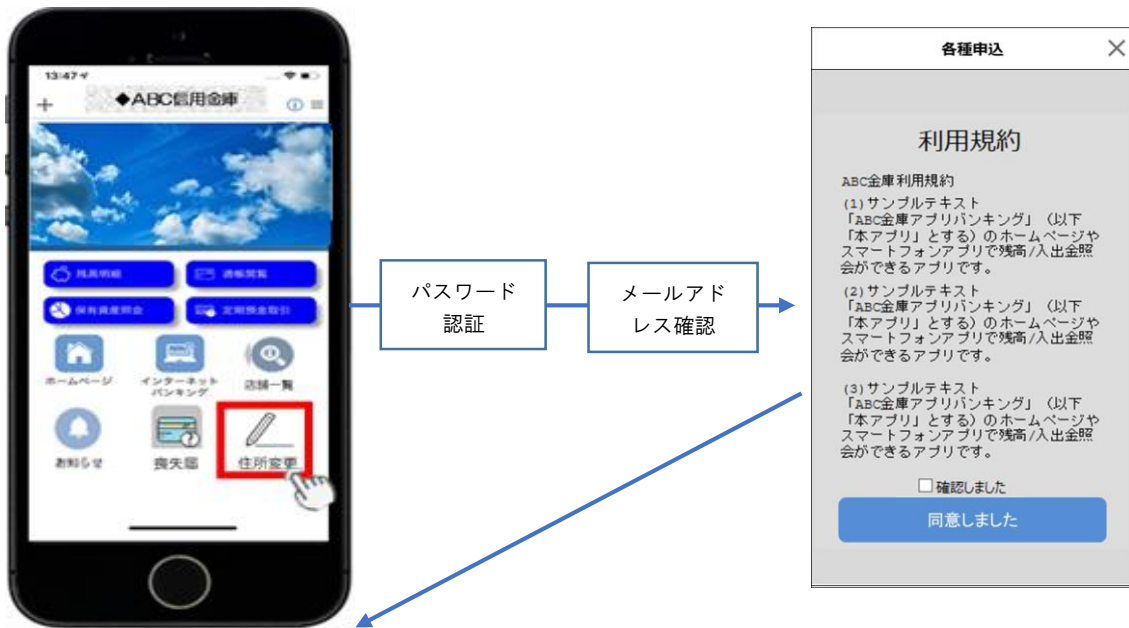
13:47

+

◆ABC信用金庫

残高明細

通帳閲覧

保有資産照会

定期預金取引

ホームページ

インターネットバンキング

店舗一覧

お知らせ

喪失届

住所変更

パスワード認証

メールアドレス確認

各種申込

×

利用規約

ABC金庫利用規約

(1)サンプルテキスト
「ABC金庫アプリバンキング」（以下「本アプリ」とする）のホームページやスマートフォンアプリで残高/入出金照会ができるアプリです。

(2)サンプルテキスト
「ABC金庫アプリバンキング」（以下「本アプリ」とする）のホームページやスマートフォンアプリで残高/入出金照会ができるアプリです。

(3)サンプルテキスト
「ABC金庫アプリバンキング」（以下「本アプリ」とする）のホームページやスマートフォンアプリで残高/入出金照会ができるアプリです。

☐確認しました

同意しました